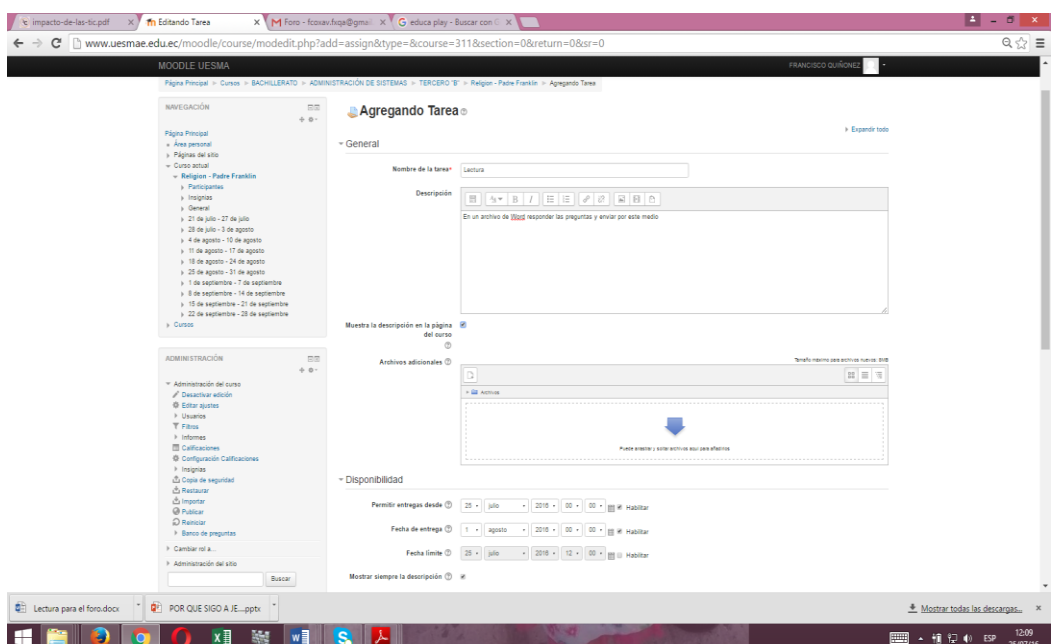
impacto-de-las-tic.pdf × Editando Tarea × Foro - fcoxav.fxqa@gmail × educa play - Buscar con G ×

www.uesmae.edu.ec/moodle/course/modedit.php?add=assign&type=&course=311&section=0&return=0&sr=0

MOODLE UESMA FRANCISCO QUIÑONEZ

Página Principal > Cursos > BACHILLERATO > ADMINISTRACIÓN DE SISTEMAS > TERCERO "B" > Religion - Padre Franklin > Agregando Tarea

NAVEGACIÓN

Página Principal
Área personal
Páginas del sitio
Curso actual
Religion - Padre Franklin
Participantes
Insignias
General
21 de julio - 27 de julio
28 de julio - 3 de agosto
4 de agosto - 10 de agosto
11 de agosto - 17 de agosto
18 de agosto - 24 de agosto
25 de agosto - 31 de agosto
1 de septiembre - 7 de septiembre
8 de septiembre - 14 de septiembre
15 de septiembre - 21 de septiembre
22 de septiembre - 28 de septiembre
Cursos

ADMINISTRACIÓN

Administración del curso
Desactivar edición
Editar ajustes
Usuarios
Filtros
Informes
Calificaciones
Configuración Calificaciones
Insignias
Copia de seguridad
Restaurar
Importar
Publicar
Reiniciar
Banco de preguntas
Cambiar rol a...
Administración del sitio
Buscar

Agregando Tarea

Expandir todo

General

Nombre de la tarea* Lectura

Descripción

En un archivo de Word responder las preguntas y enviar por este medio

Muestra la descripción en la página del curso

Archivos adicionales

Tamaño máximo para archivos nuevos: 8MB

Archivos

Puede arrastrar y soltar archivos aquí para añadirlos

Disponibilidad

Permitir entregas desde 25 julio 2016 00 00 Habilitar

Fecha de entrega 1 agosto 2016 00 00 Habilitar

Fecha límite 25 julio 2016 12 00 Habilitar

Mostrar siempre la descripción

Lectura para el foro.docx
POR QUE SIGO A JE....pptx
Mostrar todas las descargas... ×

ESP 12:09 25/07/16